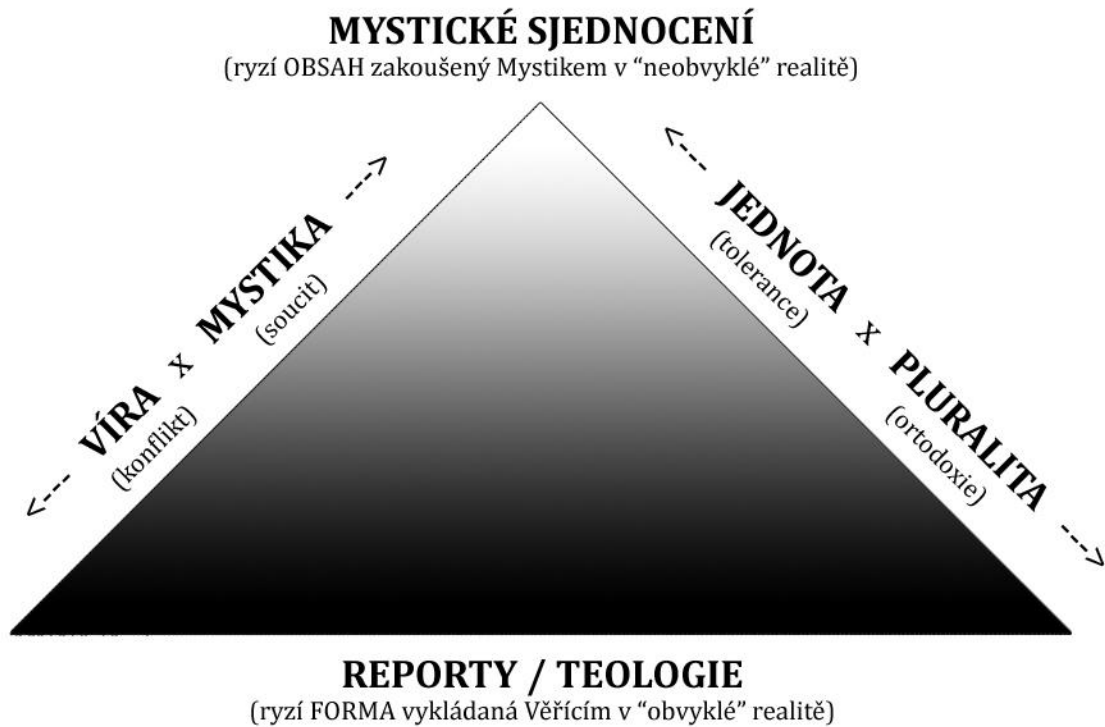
MYSTICKÉ SJEDNOCENÍ
(ryzí OBSAH zakoušený Mystikem v "neobvyklé" realitě)

VÍRA x MYSTIKA
(konflikt) (soucit)

JEDNOTA x PLURALITA
(tolerance) (ortodoxie)

REPORTY / TEOLOGIE
(ryzí FORMA vykládaná Věřícím v "obvyklé" realitě)